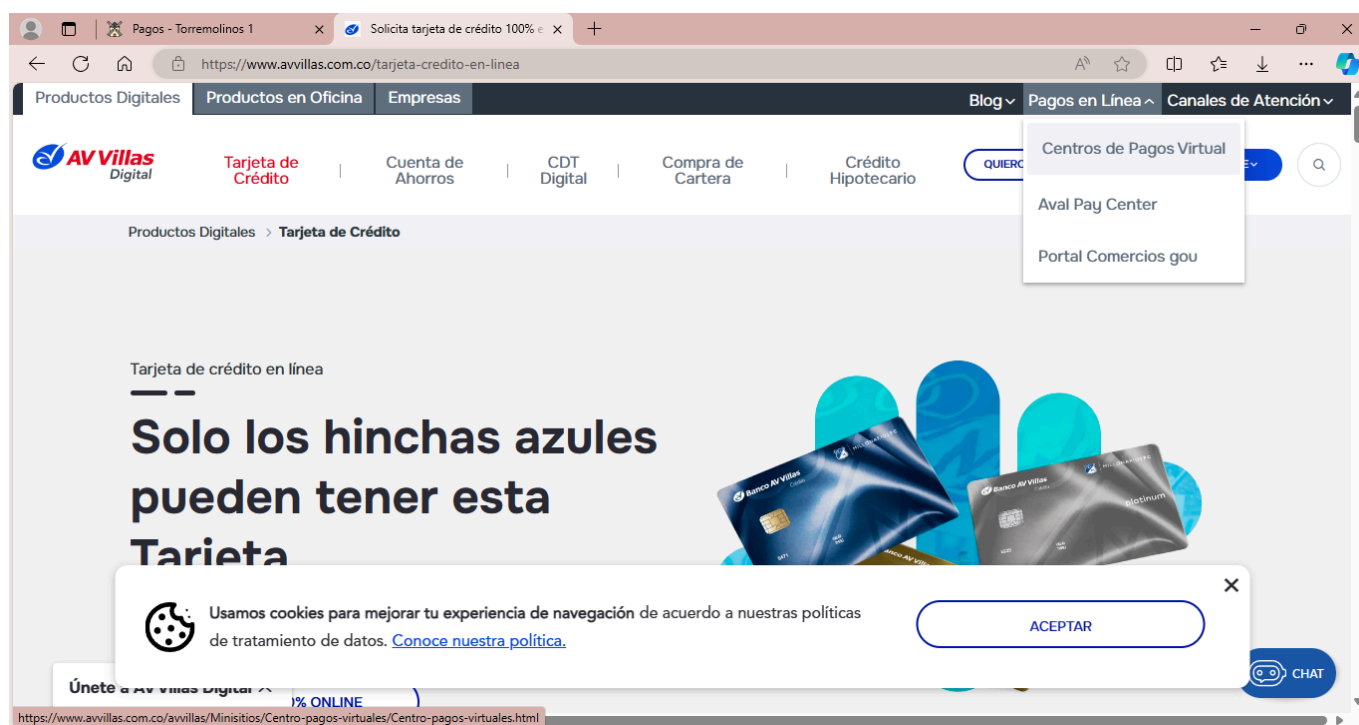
Pagos - Torremolinos 1
Solicita tarjeta de crédito 100% e
https://www.avvillas.com.co/tarjeta-credito-en-linea

Productos Digitales
Productos en Oficina
Empresas
Blog
Pagos en Línea
Canales de Atención

AV Villas Digital
Tarjeta de Crédito
Cuenta de Ahorros
CDT Digital
Compra de Cartera
Crédito Hipotecario
QUIERO

Centros de Pagos Virtual
Aval Pay Center
Portal Comercios gou

Productos Digitales > Tarjeta de Crédito

Tarjeta de crédito en línea

Solo los hinchas azules pueden tener esta Tarjeta

Banco AV Villas
Banco AV Villas
platinum

Usamos cookies para mejorar tu experiencia de navegación de acuerdo a nuestras políticas de tratamiento de datos. Conoce nuestra política.

ACEPTAR

CHAT

Únete a AV Villas Digital
0% ONLINE

https://www.avvillas.com.co/avvillas/Minisitios/Centro-pagos-virtuales/Centro-pagos-virtuales.html